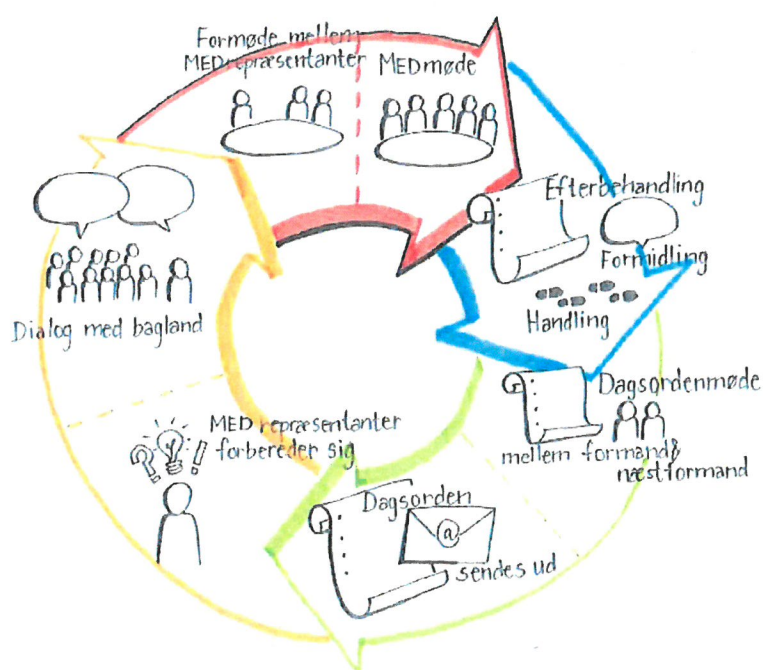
Formøde mellem MEDrepræsentanter

MEDmøde

Efterbehandling

Formidling

Handling

Dagsordenmøde mellem formand & næstformand

Dagsorden

@

sendes ud

MED repræsentanter forbereder sig

Dialog med bagland